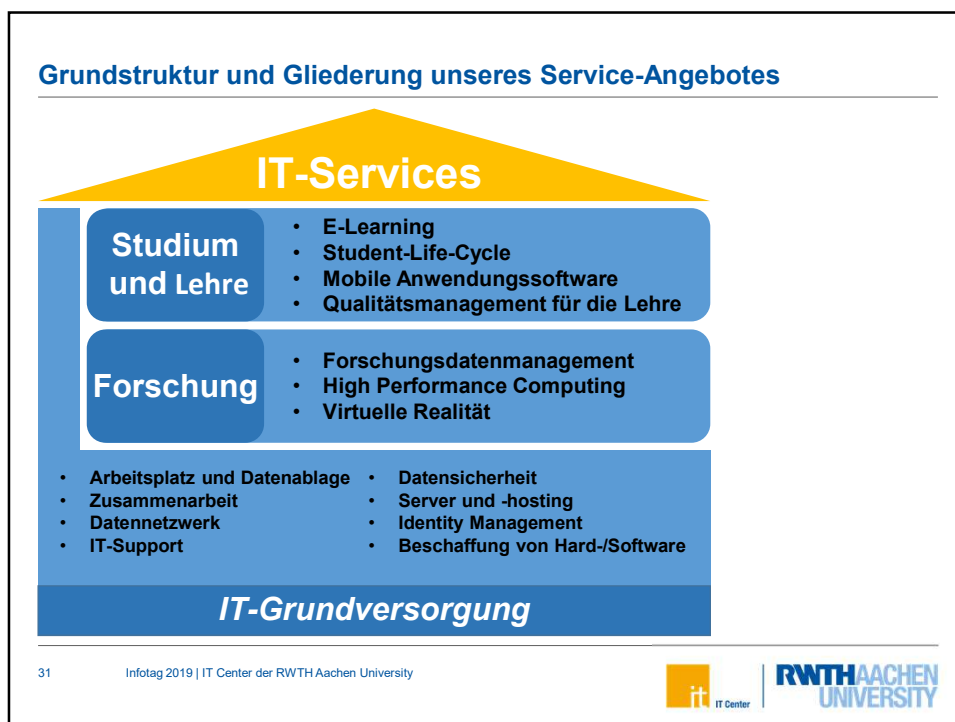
Grundstruktur und Gliederung unseres Service-Angebotes

IT-Services

Studium und Lehre

- E-Learning
- Student-Life-Cycle
- Mobile Anwendungssoftware
- Qualitätsmanagement für die Lehre

Forschung

- Forschungsdatenmanagement
- High Performance Computing
- Virtuelle Realität

- Arbeitsplatz und Datenablage
- Zusammenarbeit
- Datennetzwerk
- IT-Support

- Datensicherheit
- Server und -hosting
- Identity Management
- Beschaffung von Hard-/Software

IT-Grundversorgung

31 Infotag 2019 | IT Center der RWTH Aachen University

it IT Center

RWTH AACHEN UNIVERSITY